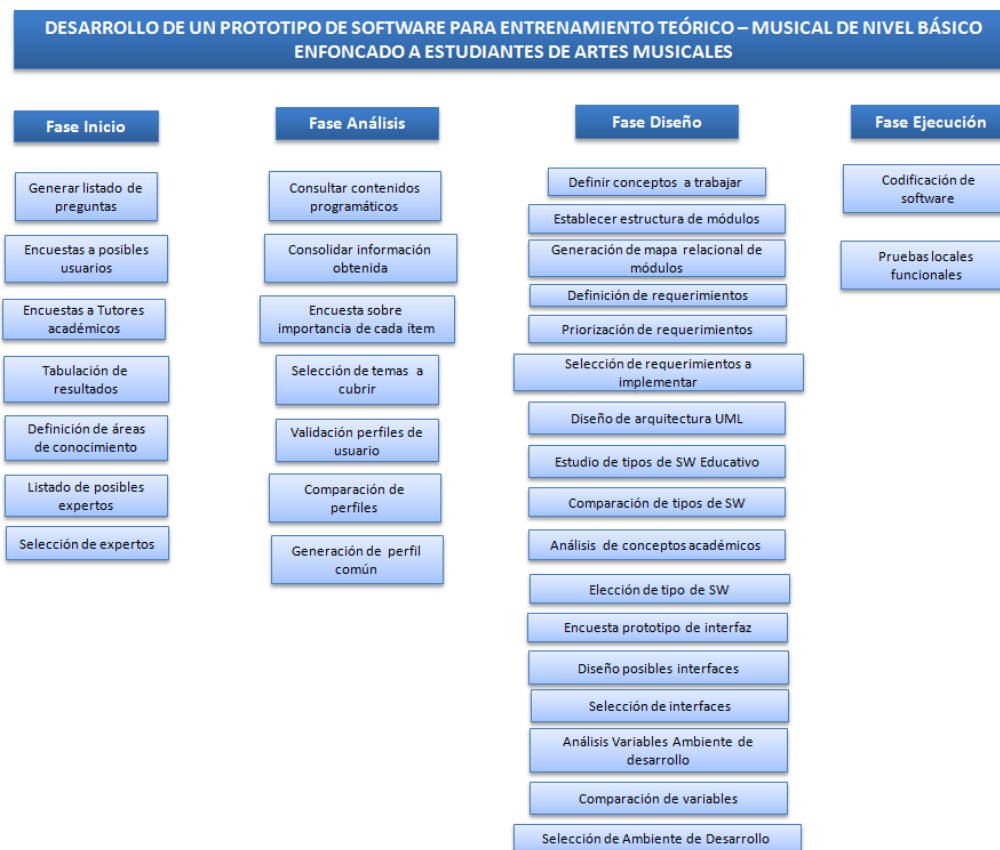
DESARROLLO DE UN PROTOTIPO DE SOFTWARE PARA ENTRENAMIENTO TEÓRICO – MUSICAL DE NIVEL BÁSICO ENFONCADO A ESTUDIANTES DE ARTES MUSICALES

Fase Inicio

Generar listado de preguntas

Encuestas a posibles usuarios

Encuestas a Tutores académicos

Tabulación de resultados

Definición de áreas de conocimiento

Listado de posibles expertos

Selección de expertos

Fase Análisis

Consultar contenidos programáticos

Consolidar información obtenida

Encuesta sobre importancia de cada ítem

Selección de temas a cubrir

Validación perfiles de usuario

Comparación de perfiles

Generación de perfil común

Fase Diseño

Definir conceptos a trabajar

Establecer estructura de módulos

Generación de mapa relacional de módulos

Definición de requerimientos

Priorización de requerimientos

Selección de requerimientos a implementar

Diseño de arquitectura UML

Estudio de tipos de SW Educativo

Comparación de tipos de SW

Análisis de conceptos académicos

Elección de tipo de SW

Encuesta prototipo de interfaz

Diseño posibles interfaces

Selección de interfaces

Análisis Variables Ambiente de desarrollo

Comparación de variables

Selección de Ambiente de Desarrollo

Fase Ejecución

Codificación de software

Pruebas locales funcionales